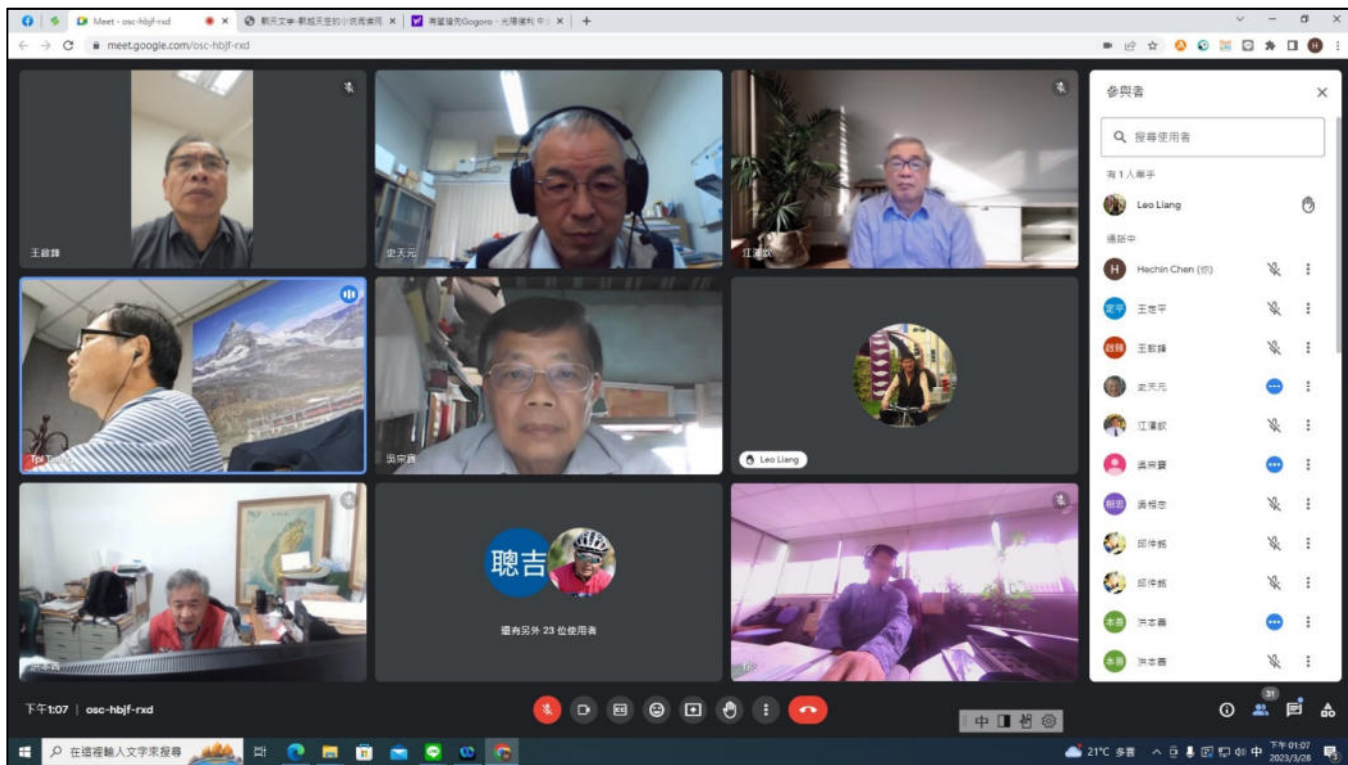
Meet - osc-hbjf-rxd
觀天文中-郭超天文的小宛周濟同
青盟增充Gogoro - 光陽偕利中
meet.google.com/osc-hbjf-rxd

王啟鋒
史天元
江漢鈞
Tpi T
吳宗賢
Leo Liang
聰吉
還有另外 23 位使用者

參與者
搜尋使用者
有 1 人舉手
Leo Liang
通話中
Hechin Chen (你)
王定平
王啟鋒
史天元
江漢鈞
吳宗賢
吳相忠
邱仲銘
邱仲銘
洪志善
洪志善

下午1:07 | osc-hbjf-rxd
31
中
在這裡輸入文字來搜尋
21°C 多雲
中
下午 01:07
2023/3/28